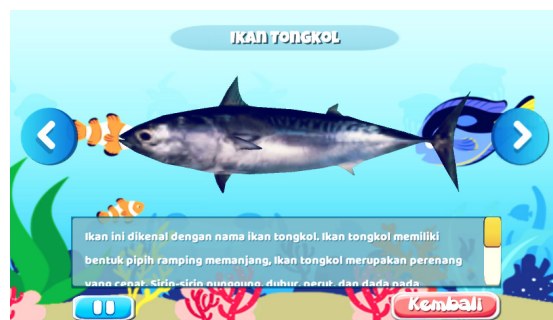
IKAN TONGKOL

Ikan ini dikenal dengan nama ikan tongkol. Ikan tongkol memiliki bentuk pipih ramping memanjang, Ikan tongkol merupakan perenang yang cepat. Sirip-sirip punggung, dubur, perut, dan dada pada

Kembali